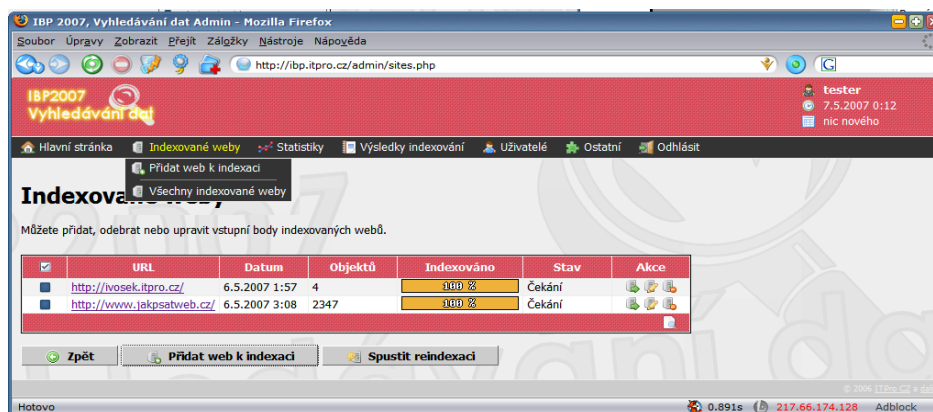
IBP 2007, Vyhledávání dat Admin - Mozilla Firefox

Soubor Úpravy Zobrazit Přejít Záložky Nástroje Nápověda

http://ibp.itpro.cz/admin/sites.php

IBP2007 Vyhledávání dat

tester
7.5.2007 0:12
nic nového

Hlavní stránka Indexované weby Statistiky Výsledky indexování Uživatelé Ostatní Odhlásit

Přidat web k indexaci
Všechny indexované weby

Indexované weby

Můžete přidat, odebrat nebo upravit vstupní body indexovaných webů.

| | URL | Datum | Objektů | Indexováno | Stav | Akce |
|---|---|---|---|---|---|---|
| | http://vosek.itpro.cz/ | 6.5.2007 1:57 | 4 | 100 % | Čekání | |
| | http://www.jakpsatweb.cz/ | 6.5.2007 3:08 | 2347 | 100 % | Čekání | |

Zpět Přidat web k indexaci Spustit reindexaci

© 2006 ITPro.CZ a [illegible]

Hotovo 0.891s 217.66.174.128 Adblock